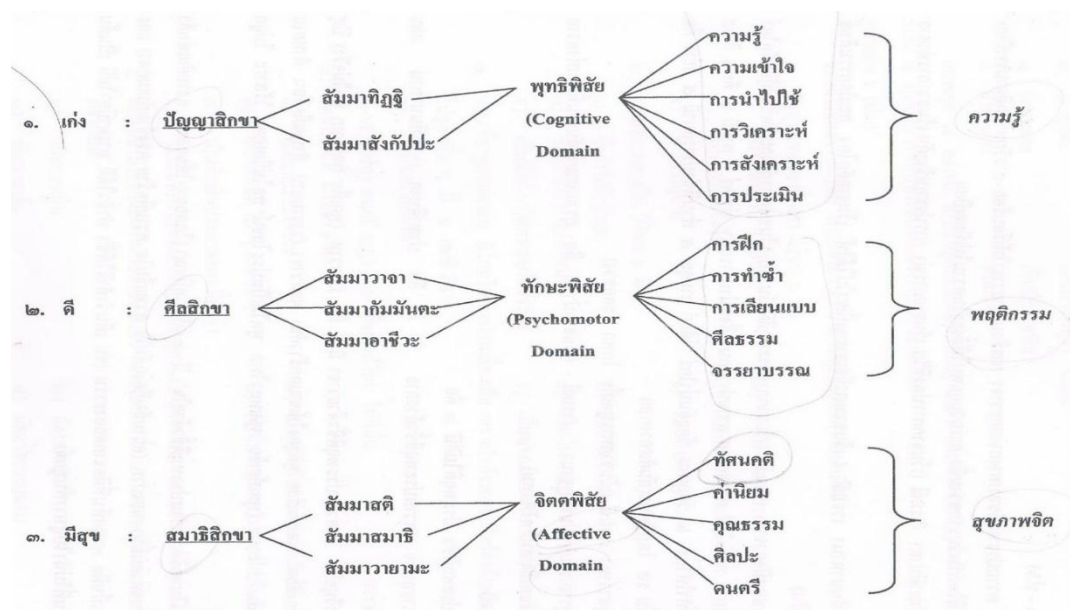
๑. เก่ง : ปัญญาสิกขา

สัมมาทิฏฐิ

สัมมาสังกัปปะ

พุทธิพิสัย (Cognitive Domain

ความรู้

ความเข้าใจ

การนำไปใช้

การวิเคราะห์

การสังเคราะห์

การประเมิน

ความรู้

๒. ดี : ศีลสิกขา

สัมมาวาจา

สัมมากัมมันตะ

สัมมาอาชีวะ

ทักษะพิสัย (Psychomotor Domain

การฝึก

การทำซ้ำ

การเลียนแบบ

ศีลธรรม

จรรยาบรรณ

พฤติกรรม

๓. มีสุข : สมาธิสิกขา

สัมมาสติ

สัมมาสมาธิ

สัมมาวายามะ

จิตตพิสัย (Affective Domain

ทัศนคติ

ค่านิยม

คุณธรรม

ศิลปะ

ดนตรี

สุขภาพจิต